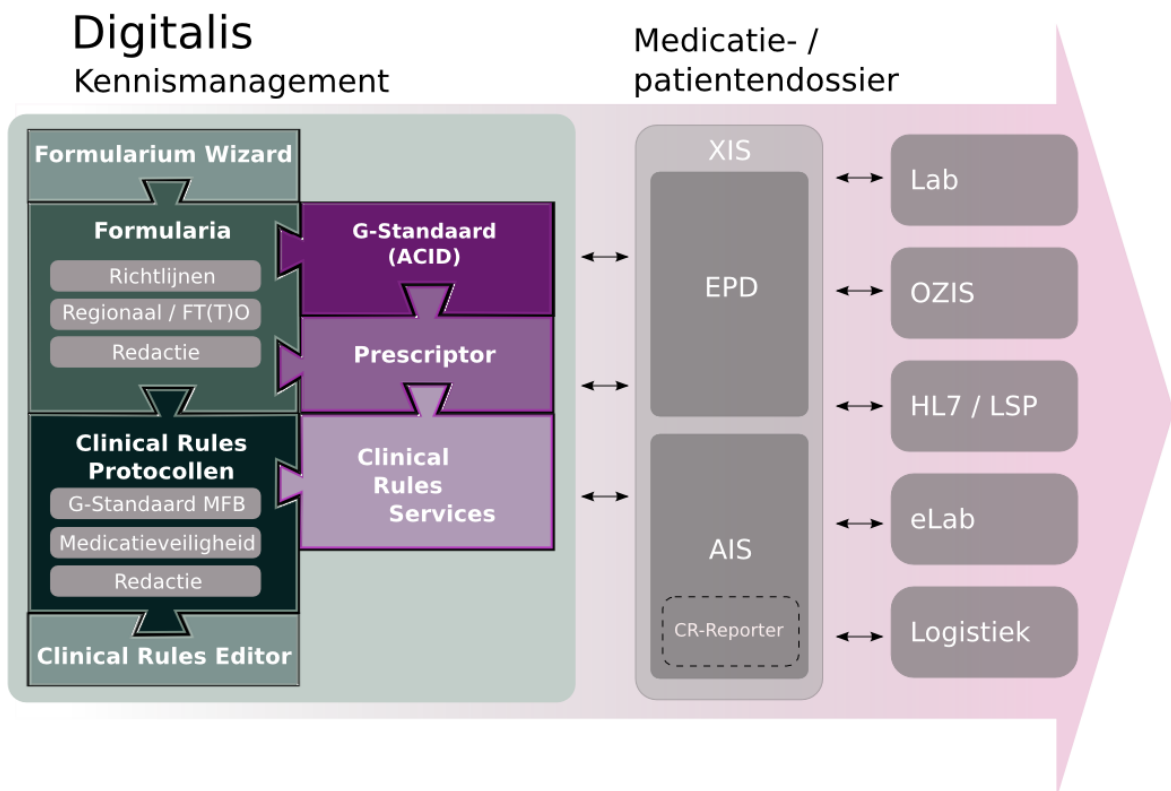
Digitalis
Kennismanagement

Medicatie- / patientendossier

Formularium Wizard

Formularia

Richtlijnen

Regionaal / FT(T)O

Redactie

G-Standaard (ACID)

Prescriptor

Clinical Rules Protocollen

G-Standaard MFB

Medicatieveiligheid

Redactie

Clinical Rules Services

Clinical Rules Editor

XIS

EPD

AIS

CR-Reporter

Lab

OZIS

HL7 / LSP

eLab

Logistiek